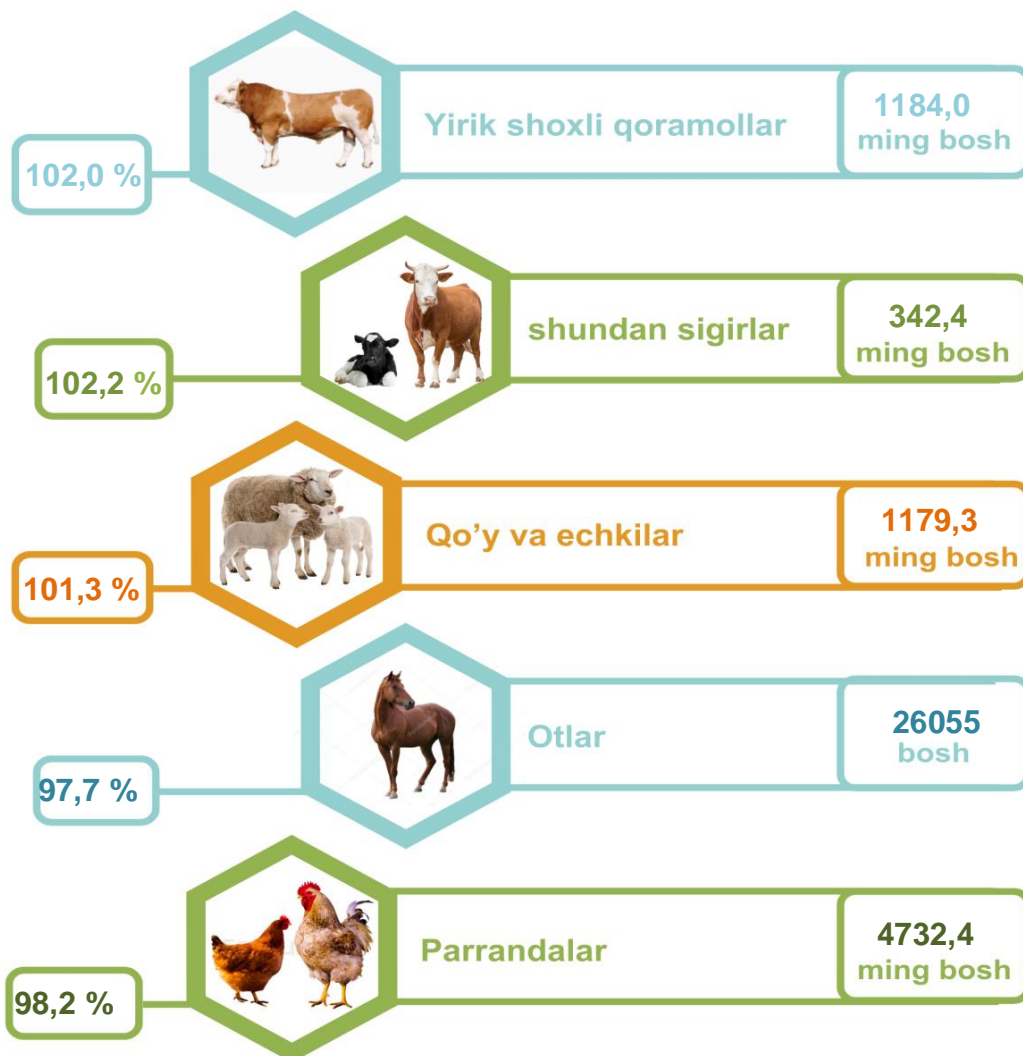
102,0 %

Yirik shoxli qoramollar

1184,0 ming bosh

102,2 %

shundan sigirlar

342,4 ming bosh

101,3 %

Qo'y va echkilar

1179,3 ming bosh

97,7 %

Otlar

26055 bosh

98,2 %

Parrandalar

4732,4 ming bosh